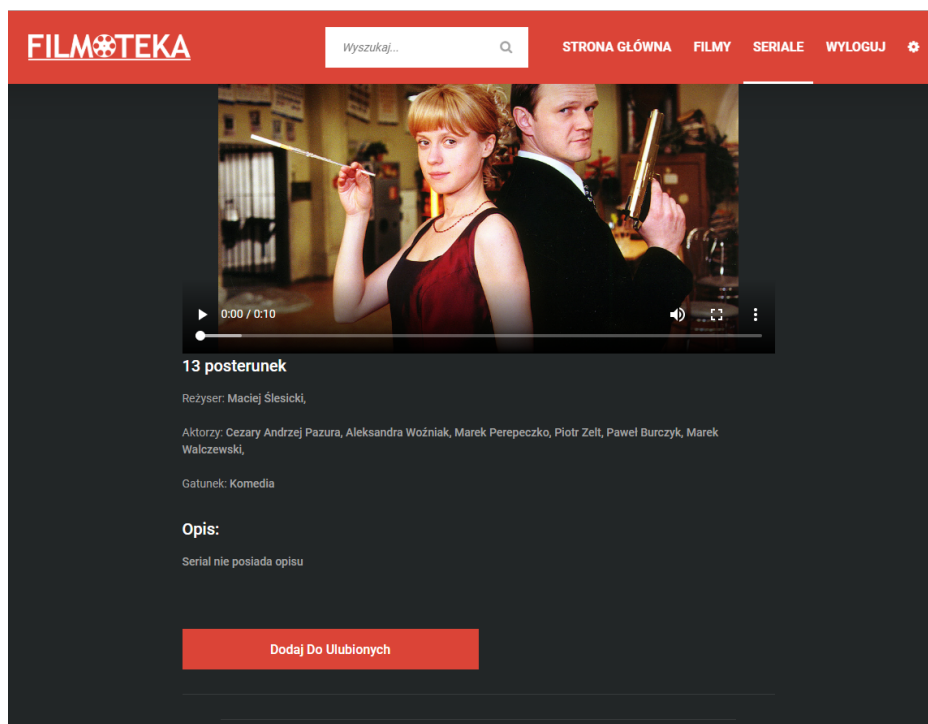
FILMOTEKA

Wyszukaj...

STRONA GŁÓWNA FILMY SERIALE WYLOGUJ

0:00 / 0:10

13 posterunek

Reżyser: Maciej Ślesicki,

Aktorzy: Cezary Andrzej Pazura, Aleksandra Woźniak, Marek Perepeczko, Piotr Zelt, Paweł Burczyk, Marek Walczewski,

Gatunek: Komedia

Opis:

Serial nie posiada opisu

Dodaj Do Ulubionych